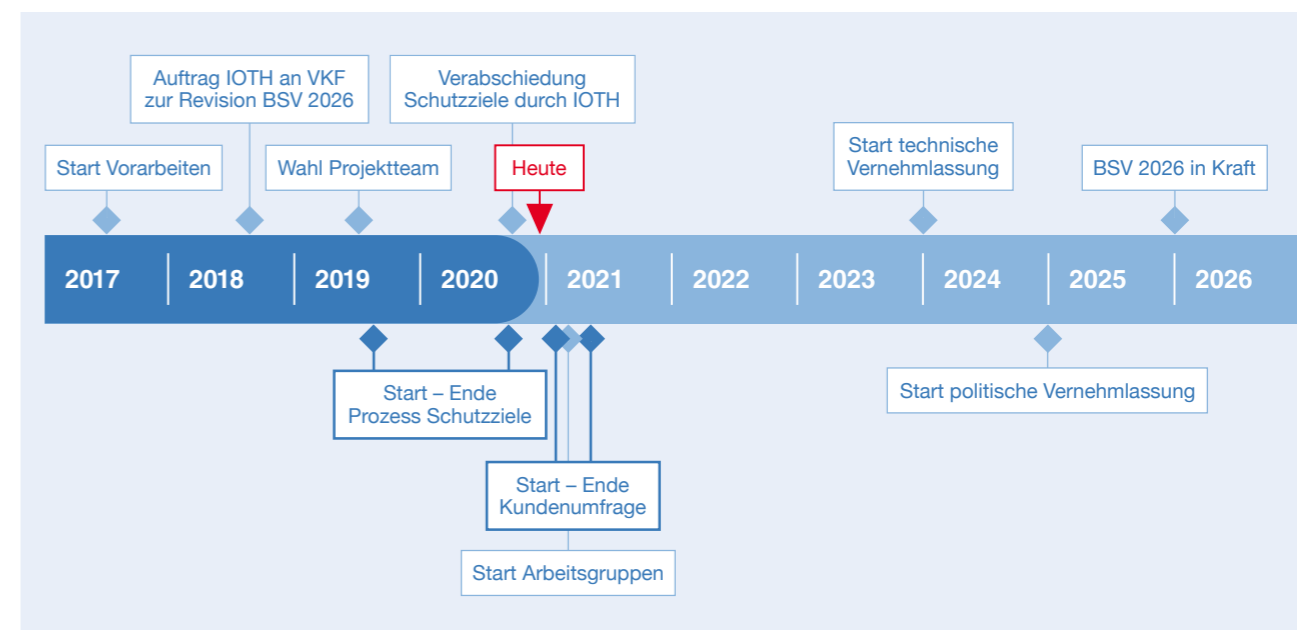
Auftrag IOTH an VKF zur Revision BSV 2026

Verabschiedung Schutzziele durch IOTH

Start Vorarbeiten

Wahl Projektteam

Heute

Start technische Vernehmlassung

BSV 2026 in Kraft

2017 | 2018 | 2019 | 2020 | 2021 | 2022 | 2023 | 2024 | 2025 | 2026

Start – Ende Prozess Schutzziele

Start politische Vernehmlassung

Start – Ende Kundenumfrage

Start Arbeitsgruppen